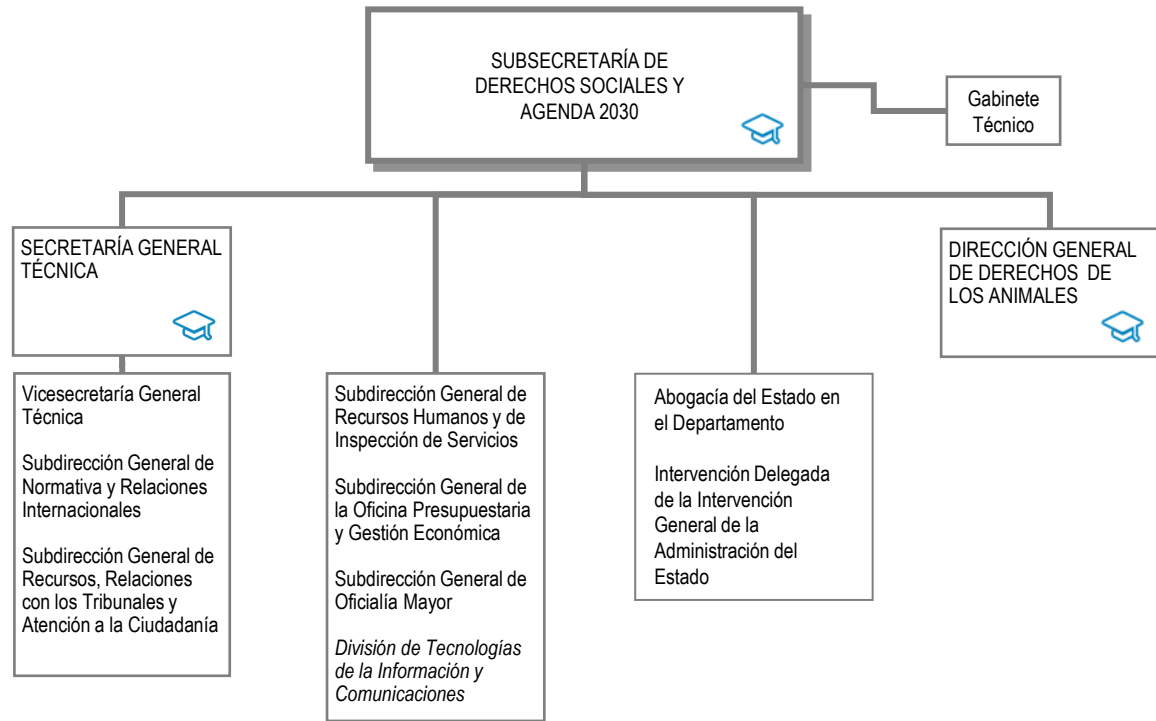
SUBSECRETARÍA DE DERECHOS SOCIALES Y AGENDA 2030

Gabinete Técnico

SECRETARÍA GENERAL TÉCNICA

DIRECCIÓN GENERAL DE DERECHOS DE LOS ANIMALES

Vicesecretaría General Técnica

Subdirección General de Normativa y Relaciones Internacionales

Subdirección General de Recursos, Relaciones con los Tribunales y Atención a la Ciudadanía

Subdirección General de Recursos Humanos y de Inspección de Servicios

Subdirección General de la Oficina Presupuestaria y Gestión Económica

Subdirección General de Oficialía Mayor

División de Tecnologías de la Información y Comunicaciones

Abogacía del Estado en el Departamento

Intervención Delegada de la Intervención General de la Administración del Estado